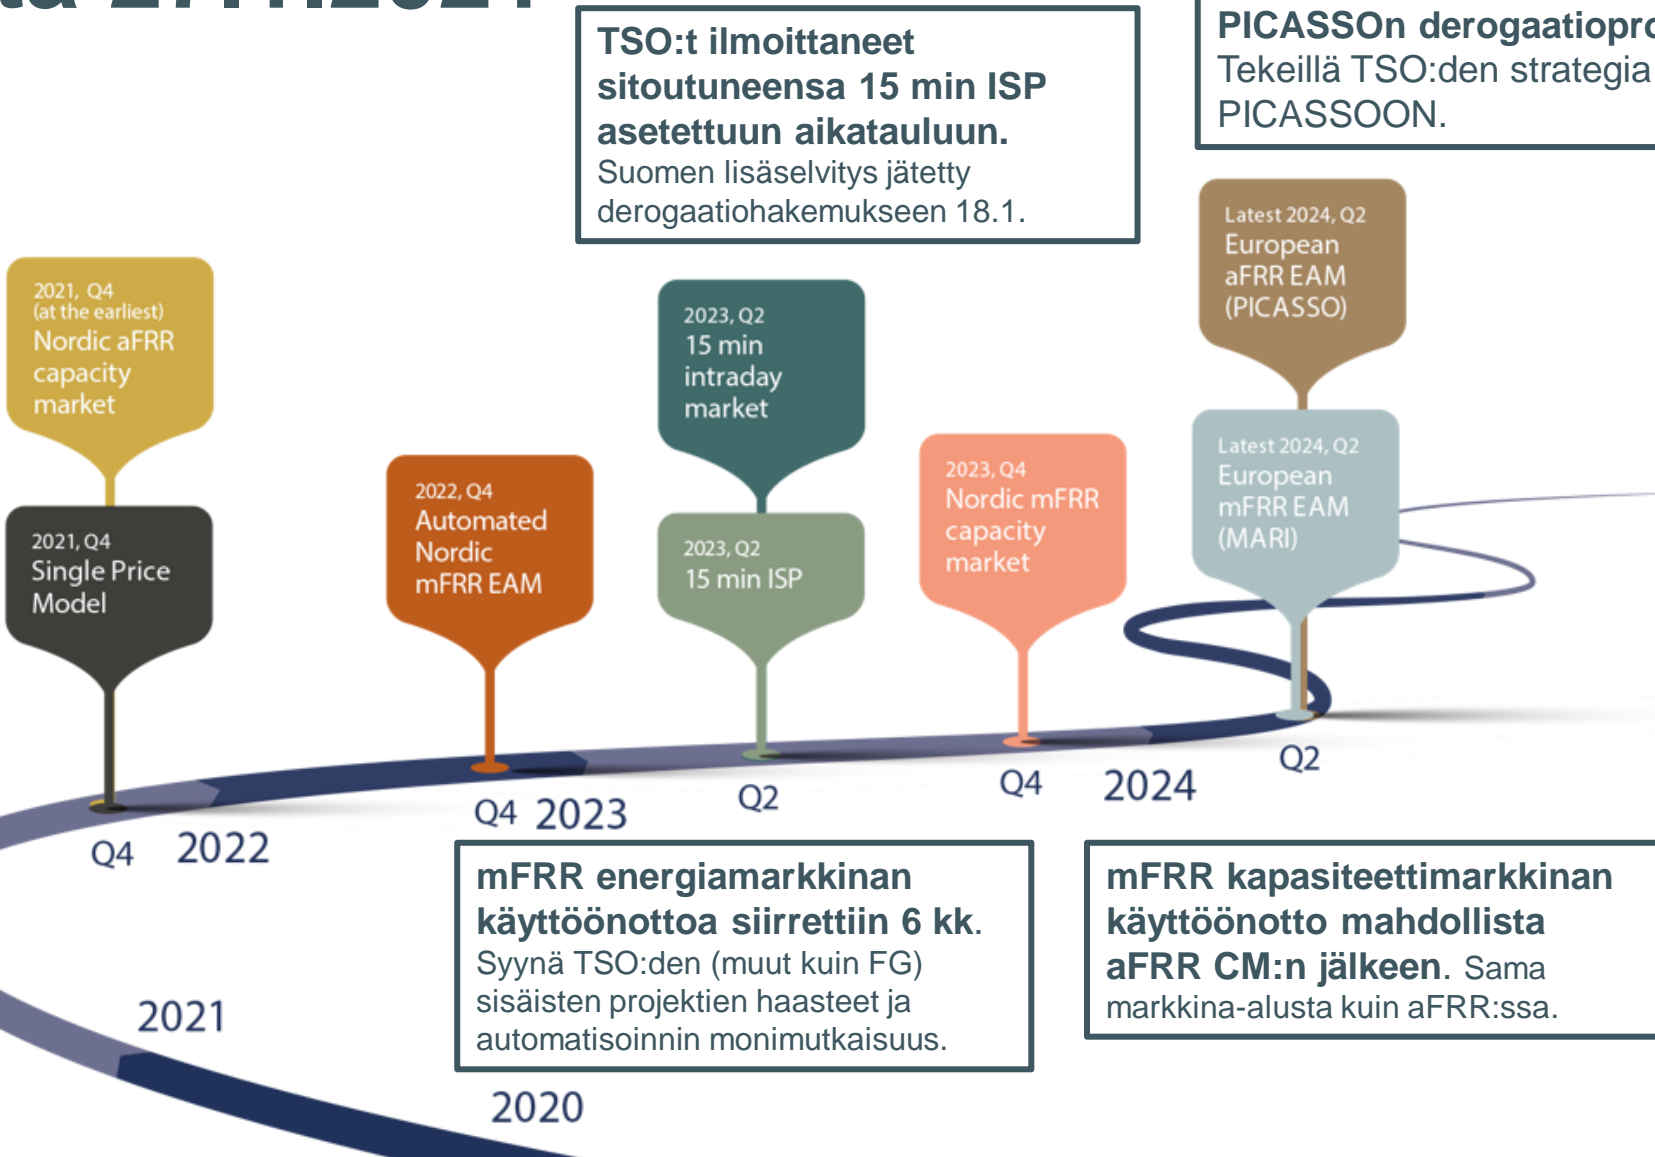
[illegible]

TSO:t ilmoittaneet sitoutuneensa 15 min ISP asetettuun aikatauluun. Suomen lisäselvitys jätetty derogaatiohakemukseen 18.1.

PICASSOn derogaatiopr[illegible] Tekeillä TSO:den strategia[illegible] PICASSOON.

2021, Q4 (at the earliest) Nordic aFRR capacity market

2021, Q4 Single Price Model

2022, Q4 Automated Nordic mFRR EAM

2023, Q2 15 min intraday market

2023, Q2 15 min ISP

2023, Q4 Nordic mFRR capacity market

Latest 2024, Q2 European aFRR EAM (PICASSO)

Latest 2024, Q2 European mFRR EAM (MARI)

Q4 2022 Q4 2023 Q2 Q4 2024 Q2

2021

2020

mFRR energiamarkkinan käyttöönottoa siirrettiin 6 kk. Syynä TSO:den (muut kuin FG) sisäisten projektien haasteet ja automatisoinnin monimutkaisuus.

mFRR kapasiteettimarkkinan käyttöönotto mahdollista aFRR CM:n jälkeen. Sama markkina-alusta kuin aFRR:ssa.